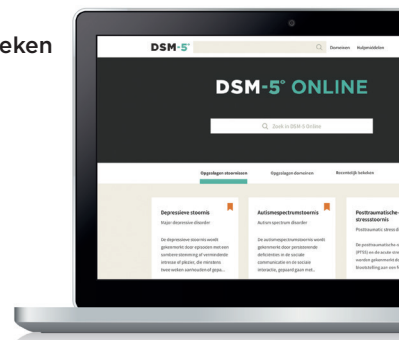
eken

DSM-5®

Stoornissen Hulpmiddelen

DSM-5® ONLINE

Zoek in DSM-5 Online

Opgeslagen stoornissen

Opgeslagen dorrsnissen

Recentelijk bekeken

Depressieve stoornis

Major depressive disorder

De depressieve stoornis wordt gekenmerkt door episoden met een sombere stemming of verminderde interesse of plezier, die minstens twee weken aanhouden of gepa...

Autismespectrumstoornis

Autism spectrum disorder

De autismespectrumstoornis wordt gekenmerkt door persisterende deficiënties in de sociale communicatie en in sociale interactie, gepaard gaan met...

Posttraumatische-stressstoornis

Posttraumatic stress di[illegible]

De posttraumatische-s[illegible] (PTSS) en de acute str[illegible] worden gekenmerkt d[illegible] blootstelling aan een t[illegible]